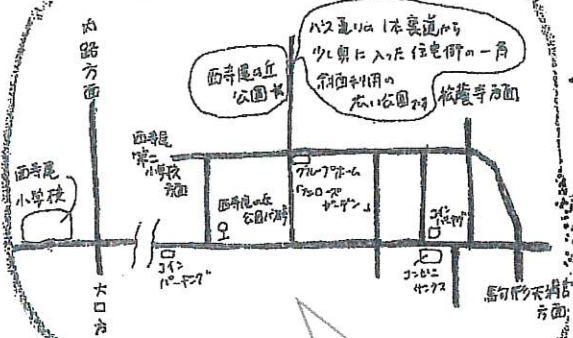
内路方面

西寺尾の丘公園まで

バス通りの1本裏道から少し奥に入った住宅街の一角
斜面利用の広い公園です

菊名方面

西寺尾第二小学校方面

グループホーム「クローバーガーデン」

西寺尾小学校

西寺尾の丘公園前

コインパーキング

コインパーキング

コンビニサンクス

大口方

馬場杉山神社方面